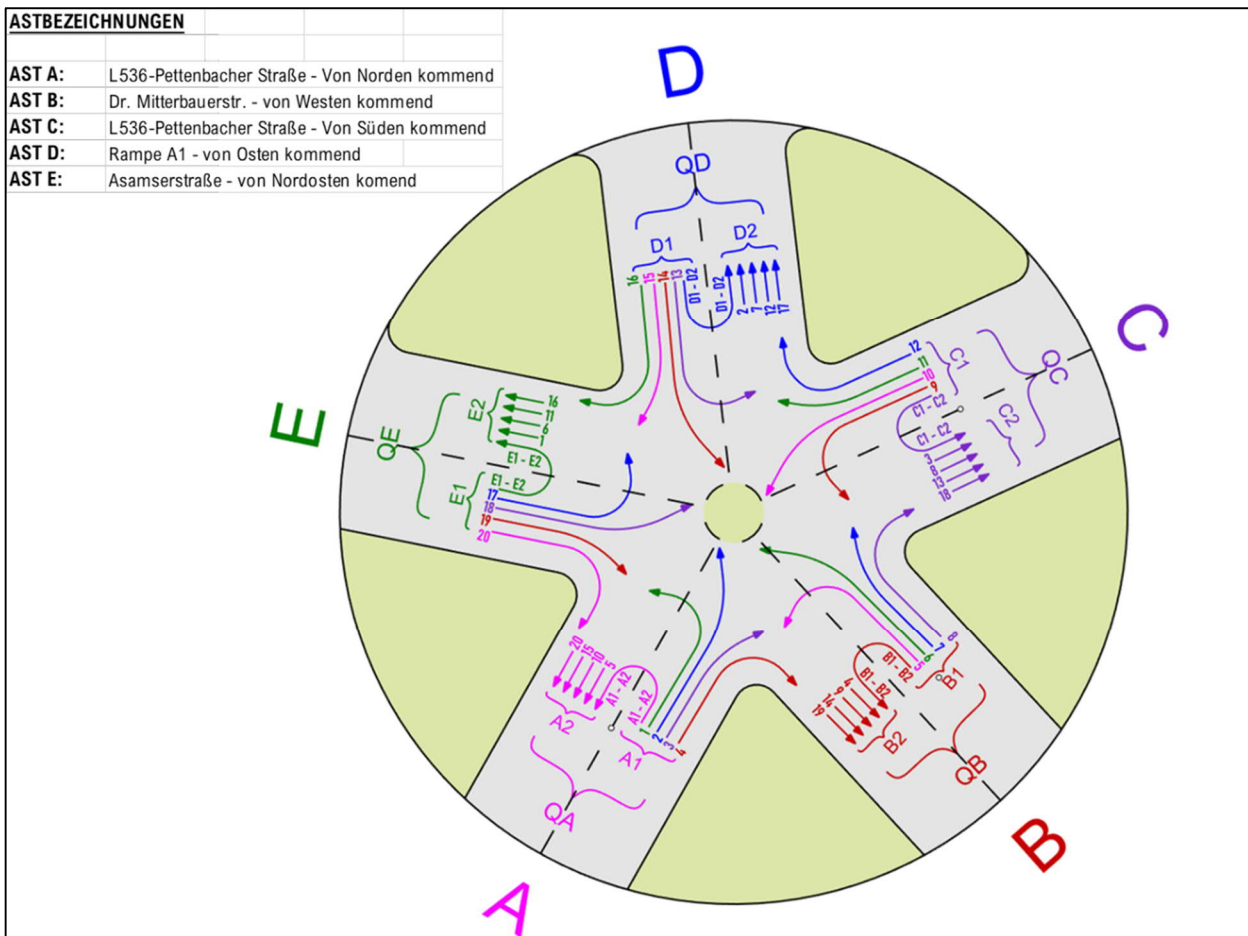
ASTBEZEICHNUNGEN

| | |
|---|---|
| AST A: | L536-Pettenbacher Straße - Von Norden kommend |
| AST B: | Dr. Mitterbauerstr. - von Westen kommend |
| AST C: | L536-Pettenbacher Straße - Von Süden kommend |
| AST D: | Rampe A1 - von Osten kommend |
| AST E: | Asamserstraße - von Nordosten komend |

D
QD
D1
D2
16 15 14 13
D1 - D2
D1 - D2
2 7 12 17

C
QC
C1
C2
12 11 10 9
C1 - C2
C1 - C2
3 8 13 18

E
QE
E2
16 11 6 1
E1 - E2
E1 - E2
E1
17 18 19 20

B
QB
B1
B2
8 7 6 5
B1 - B2
B1 - B2
4 9 14 19

A
QA
A1
A2
20 15 10 5
A1 - A2
A1 - A2
1 2 3 4